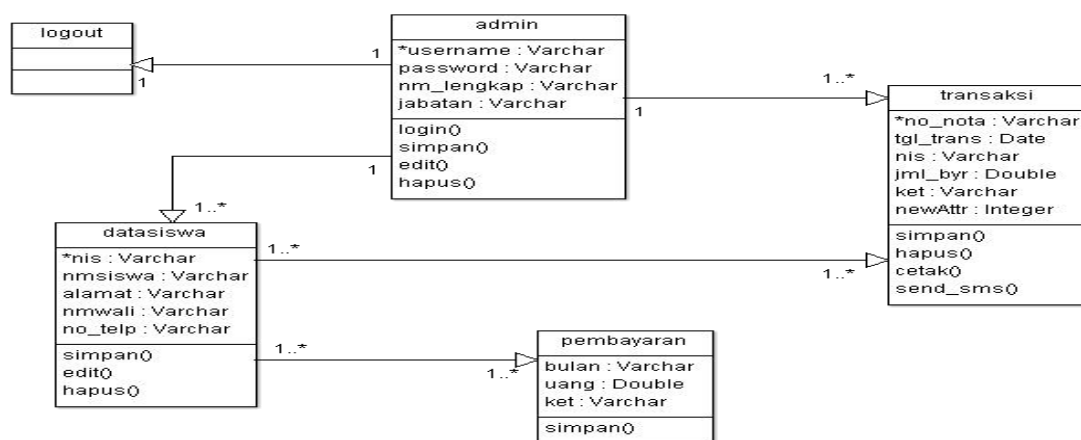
logout

1

1

admin
*username : Varchar
password : Varchar
nm_lengkap : Varchar
jabatan : Varchar
login()
simpan()
edit()
hapus()

1

1

1..*

1

transaksi
*no_nota : Varchar
tgl_trans : Date
nis : Varchar
jml_byr : Double
ket : Varchar
newAttr : Integer
simpan()
hapus()
cetak()
send_sms()

1..*

datasiswa
*nis : Varchar
nmsiswa : Varchar
alamat : Varchar
nmwali : Varchar
no_telp : Varchar
simpan()
edit()
hapus()

1..*

1..*

1..*

1..*

pembayaran
bulan : Varchar
uang : Double
ket : Varchar
simpan()